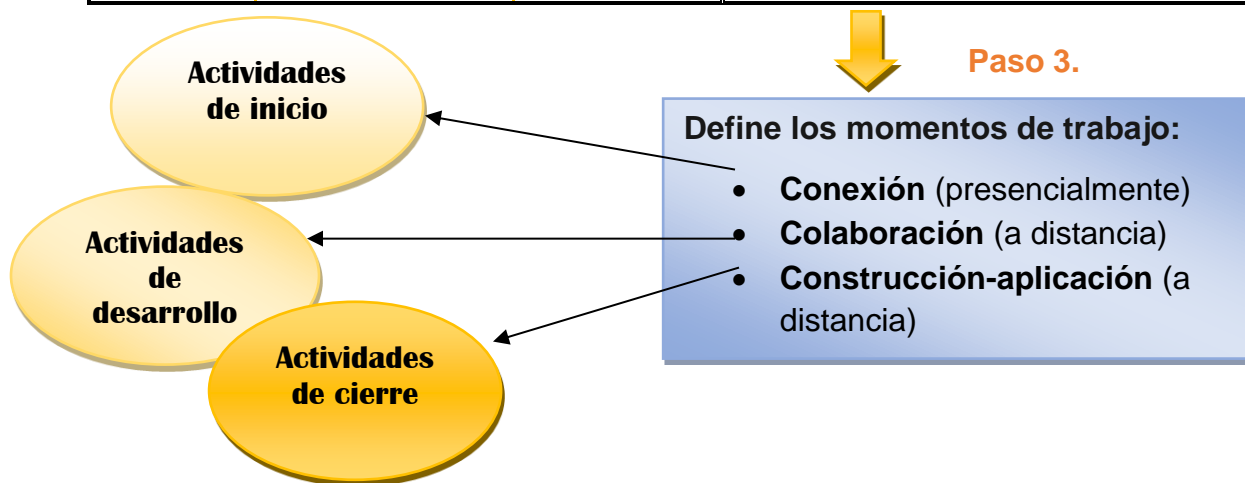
Paso 3.

Define los momentos de trabajo:

- **Conexión** (presencialmente)
- **Colaboración** (a distancia)
- **Construcción-aplicación** (a distancia)

Actividades de inicio

Actividades de desarrollo

Actividades de cierre